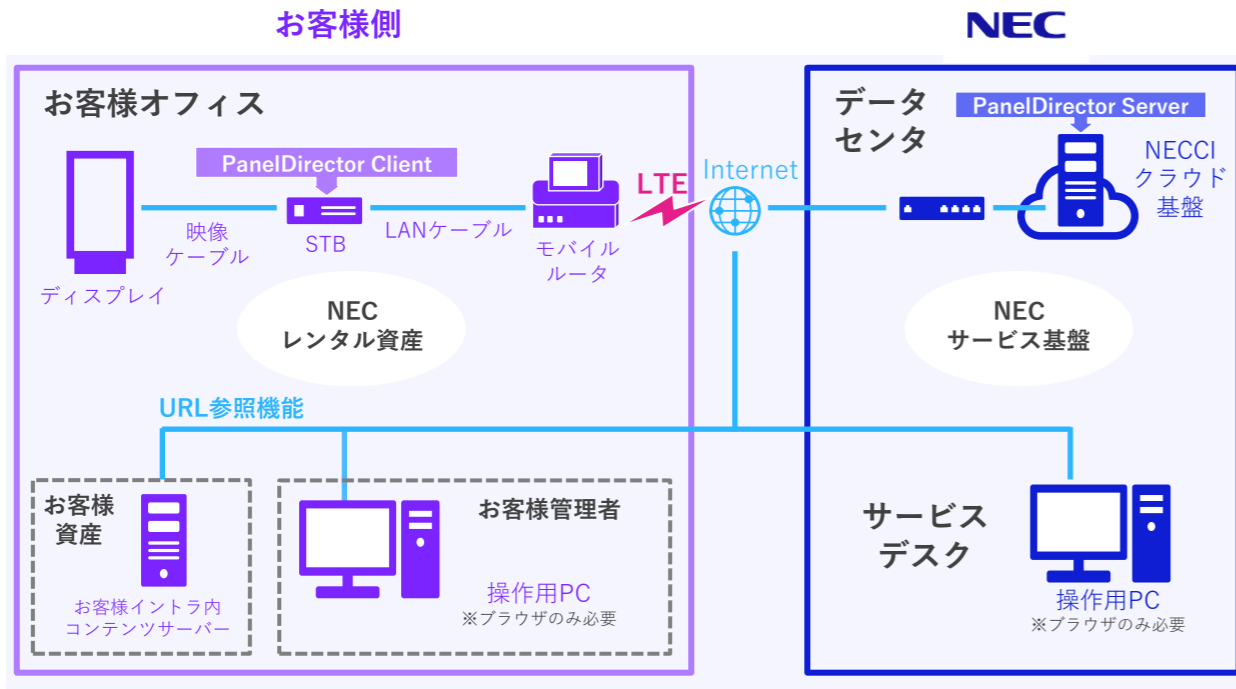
お客様側

NEC

お客様オフィス

PanelDirector Client

映像ケーブル

STB

LANケーブル

モバイルルータ

ディスプレイ

LTE

Internet

NEC
レンタル資産

URL参照機能

お客様資産

お客様イントラ内コンテンツサーバー

お客様管理者

操作用PC
※ブラウザのみ必要

データセンタ

PanelDirector Server

NECCI
クラウド
基盤

NEC
サービス基盤

サービスデスク

操作用PC
※ブラウザのみ必要